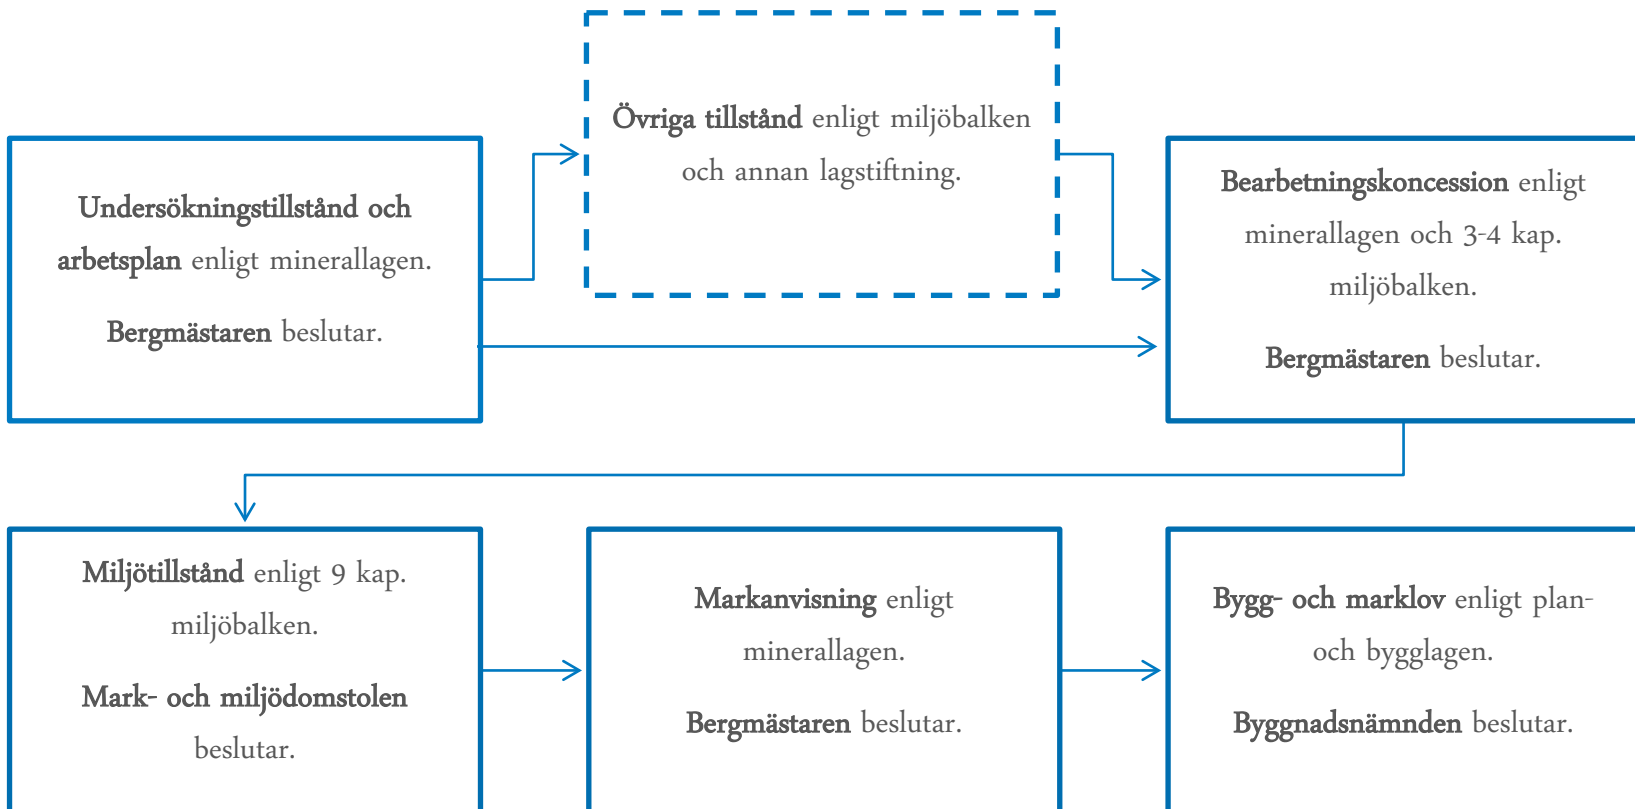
Övriga tillstånd enligt miljöbalken och annan lagstiftning.

Undersökningstillstånd och arbetsplan enligt minerallagen.

Bergmästaren beslutar.

Bearbetningskoncession enligt minerallagen och 3-4 kap. miljöbalken.

Bergmästaren beslutar.

Miljötillstånd enligt 9 kap. miljöbalken.

Mark- och miljödomstolen beslutar.

Markanvisning enligt minerallagen.

Bergmästaren beslutar.

Bygg- och marklov enligt plan- och bygglagen.

Byggnadsnämnden beslutar.